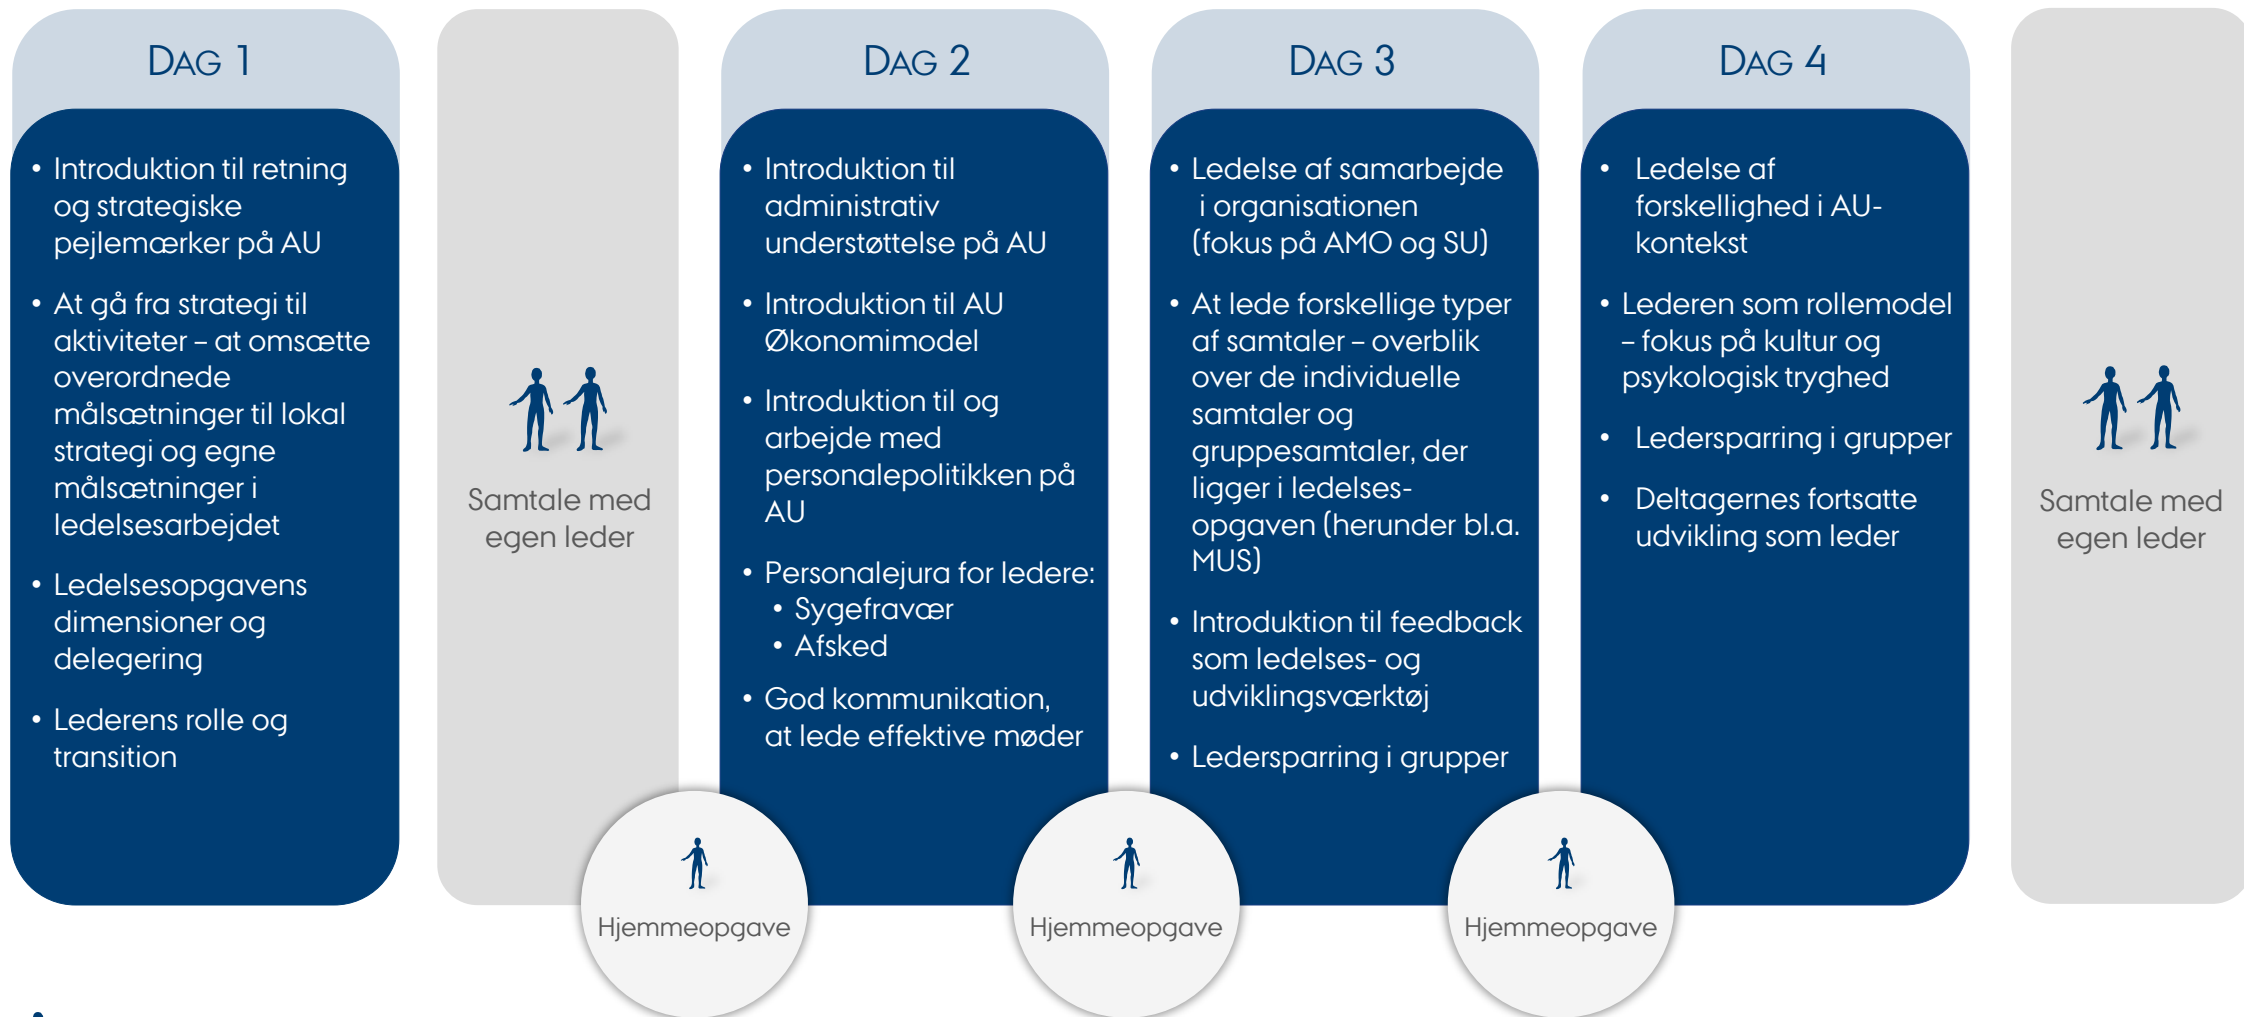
DAG 1

- Introduktion til retning og strategiske pejlemærker på AU
- At gå fra strategi til aktiviteter – at omsætte overordnede målsætninger til lokal strategi og egne målsætninger i ledelsesarbejdet
- Ledelsesopgavens dimensioner og delegering
- Lederens rolle og transition

Samtale med egen leder

Hjemmeopgave

DAG 2

- Introduktion til administrativ understøttelse på AU
- Introduktion til AU Økonomimodel
- Introduktion til og arbejde med personalepolitikken på AU
- Personalejura for ledere:
  - Sygefravær
  - Afsked
- God kommunikation, at lede effektive møder

Hjemmeopgave

DAG 3

- Ledelse af samarbejde i organisationen (fokus på AMO og SU)
- At lede forskellige typer af samtaler – overblik over de individuelle samtaler og gruppesamtaler, der ligger i ledelsesopgaven (herunder bl.a. MUS)
- Introduktion til feedback som ledelses- og udviklingsværktøj
- Ledersparring i grupper

Hjemmeopgave

DAG 4

- Ledelse af forskellighed i AU-kontekst
- Lederen som rollemodel – fokus på kultur og psykologisk tryghed
- Ledersparring i grupper
- Deltagernes fortsatte udvikling som leder

Samtale med egen leder